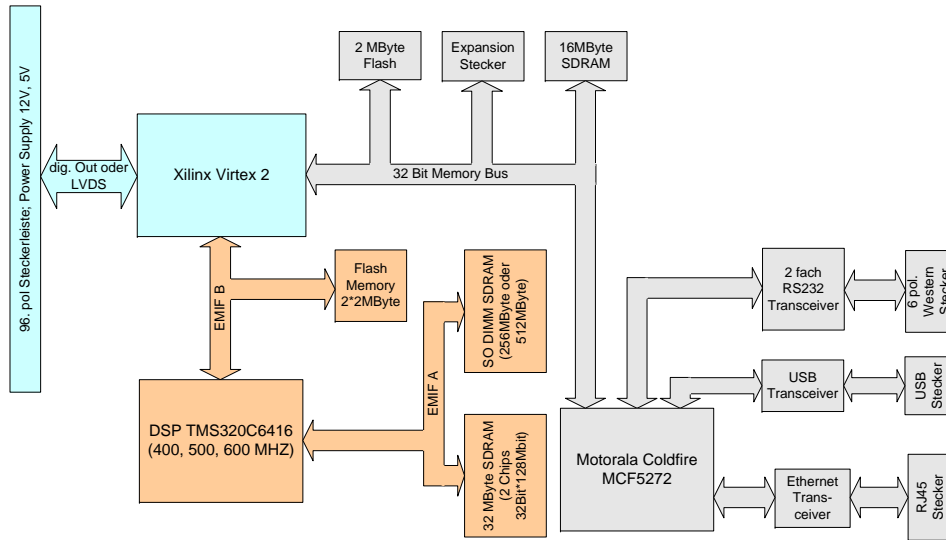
96. pol Steckerleiste; Power Supply 12V, 5V

dig. Out oder LVDS

Xilinx Virtex 2

2 MByte Flash

Expansion Stecker

16MByte SDRAM

32 Bit Memory Bus

EMIF B

Flash Memory 2*2MByte

SO DIMM SDRAM (256MByte oder 512MByte)

EMIF A

DSP TMS320C6416 (400, 500, 600 MHZ)

32 MByte SDRAM (2 Chips 32Bit*128Mbit)

Motorala Coldfire MCF5272

2 fach RS232 Transceiver

6 pol. Western Stecker

USB Transceiver

USB Stecker

Ethernet Trans-ceiver

RJ45 Stecker